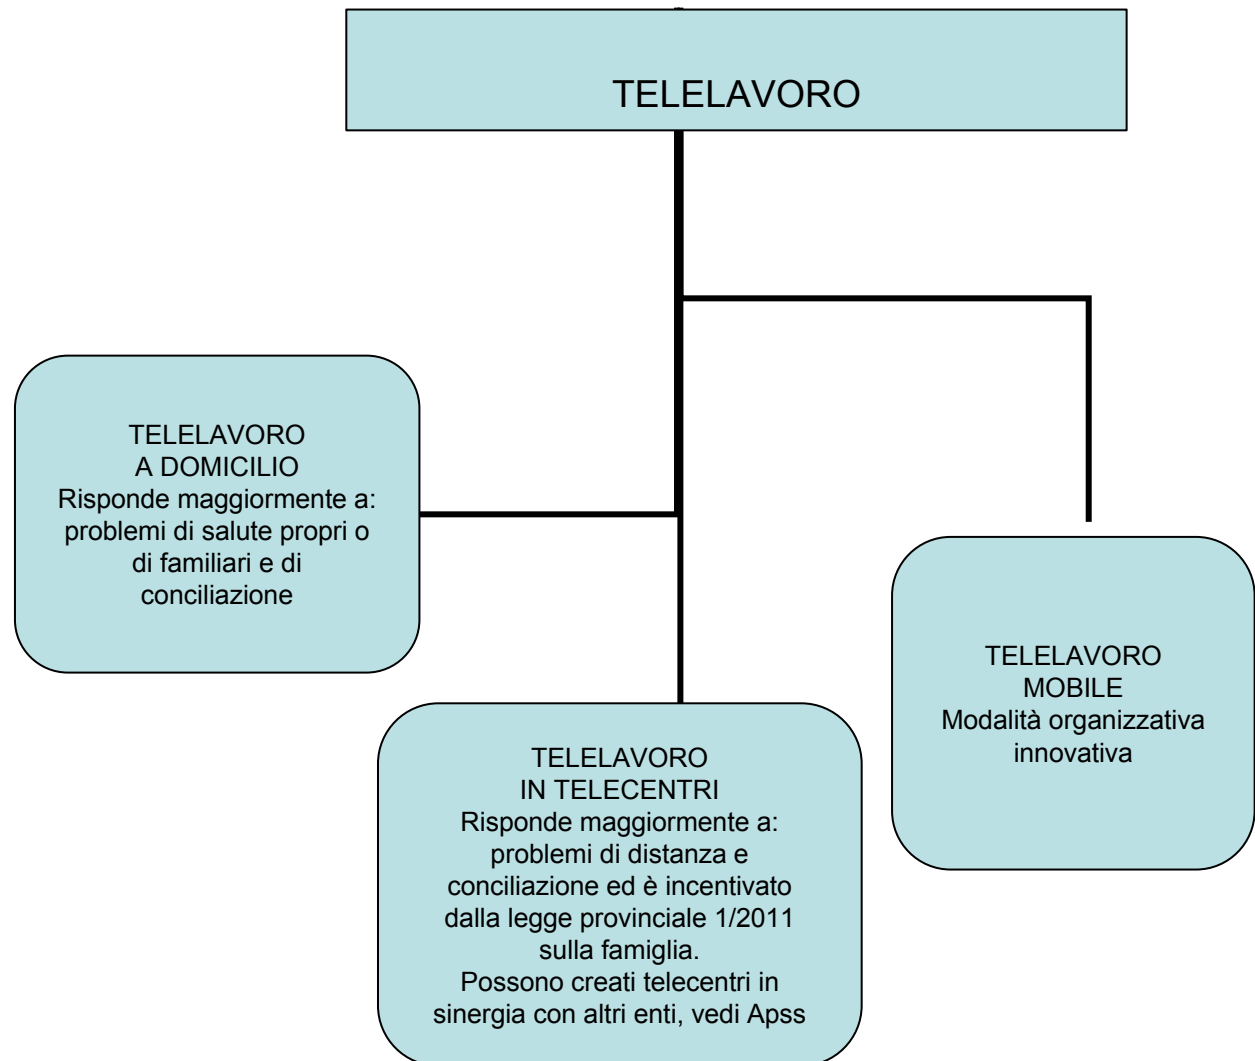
TELELAVORO

TELELAVORO
A DOMICILIO
Risponde maggiormente a: problemi di salute propri o di familiari e di conciliazione

TELELAVORO
IN TELECENTRI
Risponde maggiormente a: problemi di distanza e conciliazione ed è incentivato dalla legge provinciale 1/2011 sulla famiglia.
Possono creati telecentri in sinergia con altri enti, vedi Apss

TELELAVORO
MOBILE
Modalità organizzativa innovativa